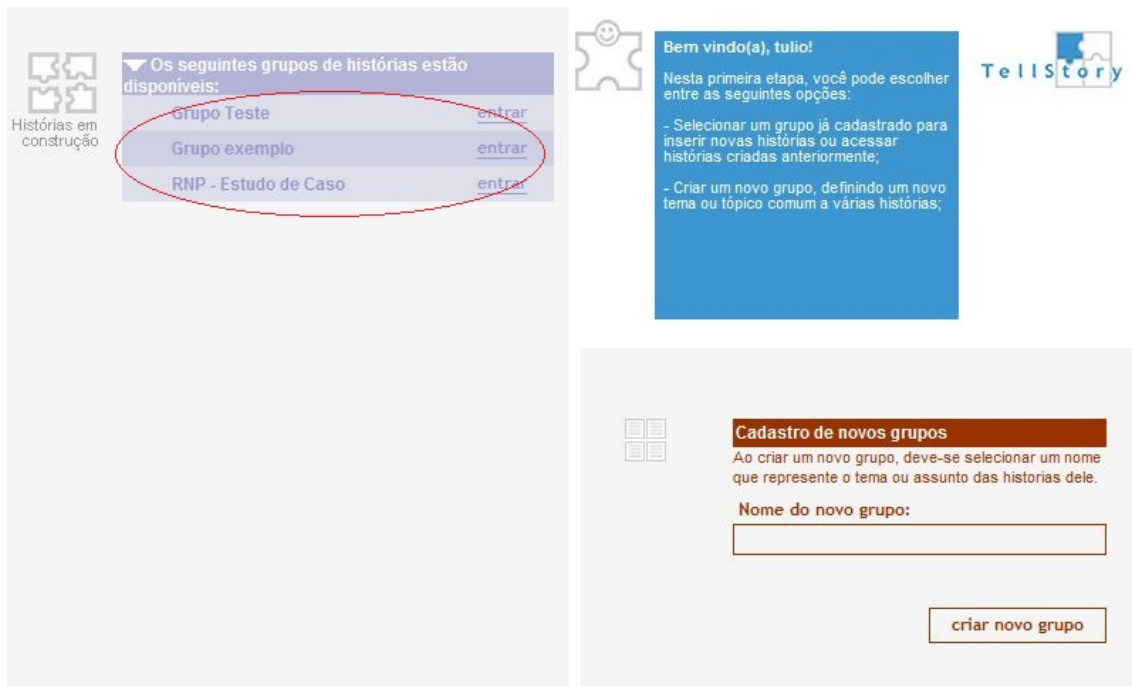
Histórias em construção

Os seguintes grupos de histórias estão disponiveis:

| | |
|---|---|
| Grupo Teste | entrar |
| Grupo exemplo | entrar |
| RNP - Estudo de Caso | entrar |

Bem vindo(a), tulio!

Nesta primeira etapa, você pode escolher entre as seguintes opções:

- Selecionar um grupo já cadastrado para inserir novas histórias ou acessar histórias criadas anteriormente;

- Criar um novo grupo, definindo um novo tema ou tópico comum a várias histórias;

TellStory

Cadastro de novos grupos

Ao criar um novo grupo, deve-se selecionar um nome que represente o tema ou assunto das historias dele.

Nome do novo grupo:

criar novo grupo